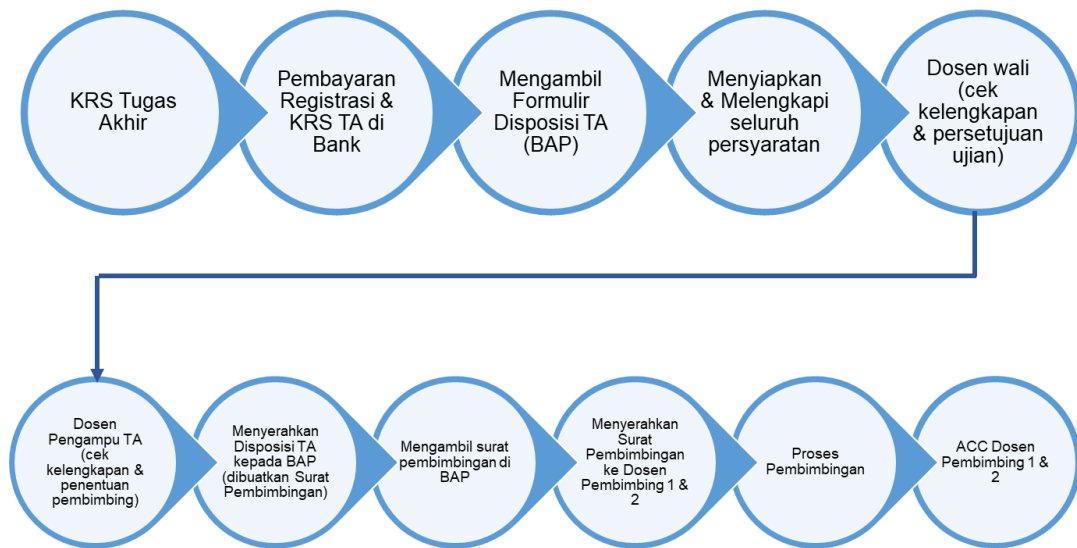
KRS Tugas Akhir

Pembayaran Registrasi & KRS TA di Bank

Mengambil Formulir Disposisi TA (BAP)

Menyiapkan & Melengkapi seluruh persyaratan

Dosen wali (cek kelengkapan & persetujuan ujian)

Dosen Pengampu TA (cek kelengkapan & penentuan pembimbing)

Menyerahkan Disposisi TA kepada BAP (dibuatkan Surat Pembimbingan)

Mengambil surat pembimbingan di BAP

Menyerahkan Surat Pembimbingan ke Dosen Pembimbing 1 & 2

Proses Pembimbingan

ACC Dosen Pembimbing 1 & 2